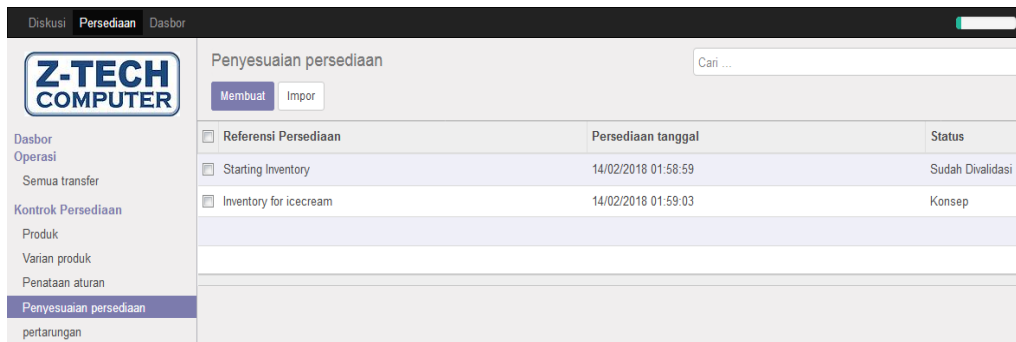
Diskusi Persediaan Dasbor

Z-TECH COMPUTER

Dasbor
Operasi
Semua transfer
Kontrok Persediaan
Produk
Varian produk
Penataan aturan
Penyesuaian persediaan
pertarungan

Penyesuaian persediaan

Cari ...

Membuat Impor

| Referensi Persediaan | Persediaan tanggal | Status |
|---|---|---|
| Starting Inventory | 14/02/2018 01:58:59 | Sudah Divalidasi |
| Inventory for icecream | 14/02/2018 01:59:03 | Konsep |